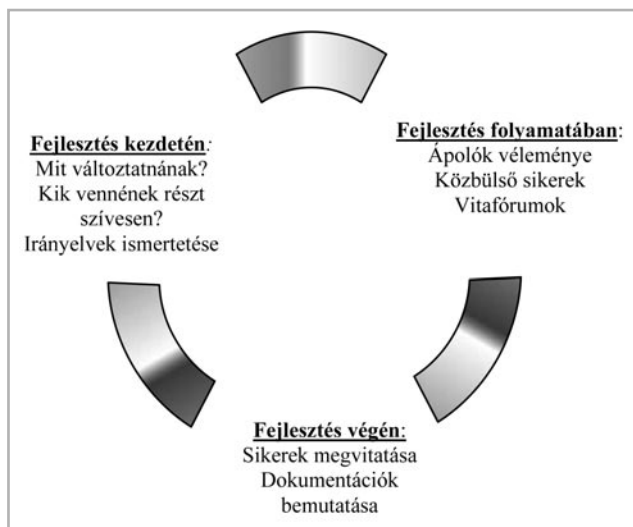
Fejlesztés kezdetén:
Mit változtatnának?
Kik vennének részt szívesen?
Irányelvek ismertetése

Fejlesztés folyamatában:
Ápolók véleménye
Közbülső sikerek
Vitafórumok

Fejlesztés végén:
Sikerek megvitatása
Dokumentációk bemutatása